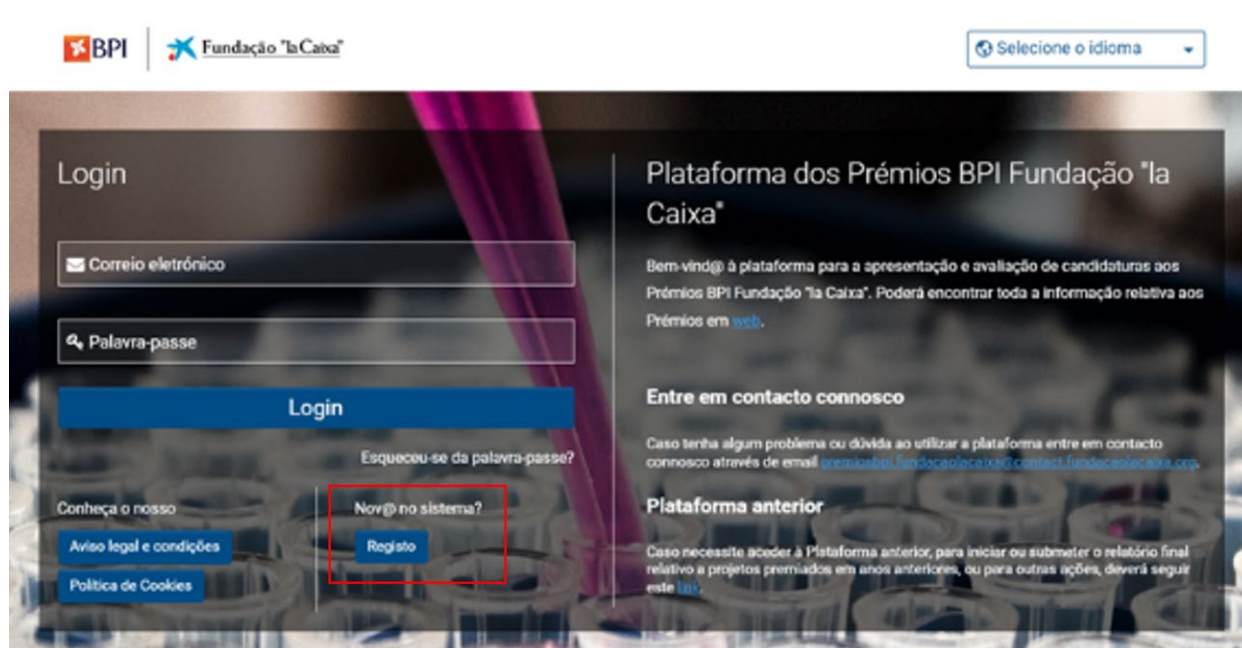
BPI | Fundação "la Caixa"

Selecione o idioma

Login

Correio eletrónico

Palavra-passe

Login

Esqueceu-se da palavra-passe?

Conheça o nosso

Aviso legal e condições

Política de Cookies

Nov@ no sistema?

Registo

Plataforma dos Prémios BPI Fundação "la Caixa"

Bem-vind@ à plataforma para a apresentação e avaliação de candidaturas aos Prémios BPI Fundação "la Caixa". Poderá encontrar toda a informação relativa aos Prémios em web.

Entre em contacto connosco

Caso tenha algum problema ou dúvida ao utilizar a plataforma entre em contacto connosco através de email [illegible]

Plataforma anterior

Caso necessite aceder à Plataforma anterior, para iniciar ou submeter o relatório final relativo a projetos premiados em anos anteriores, ou para outras ações, deverá seguir este link.